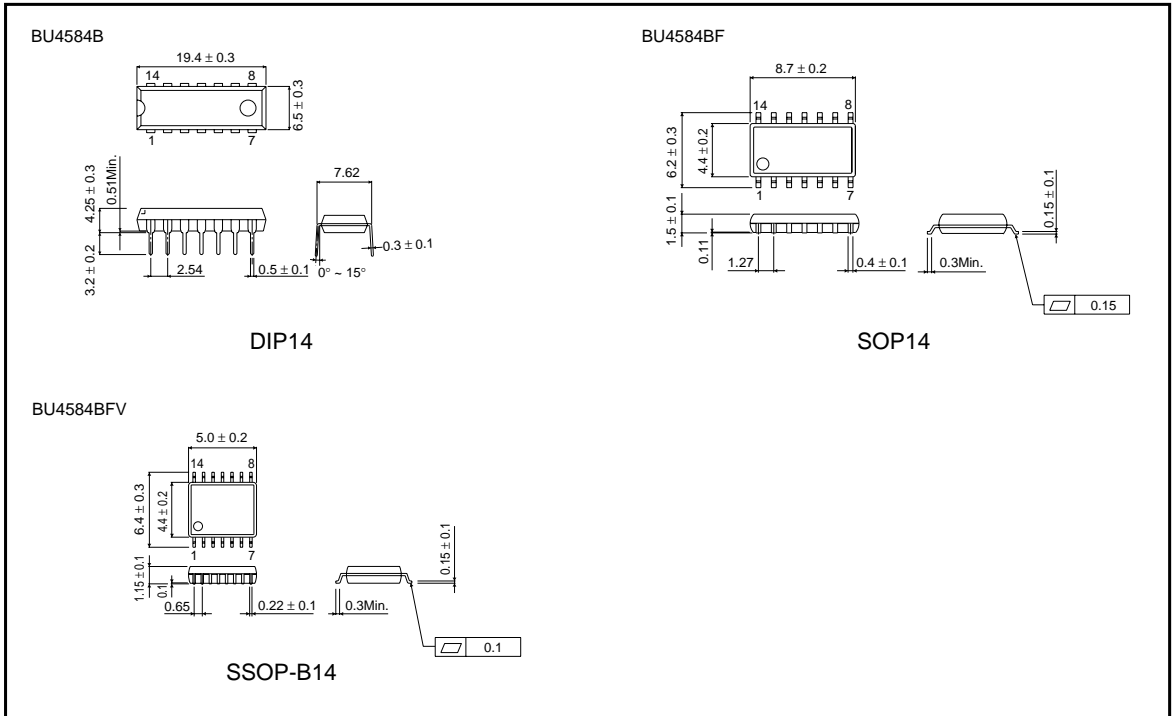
BU4584B

$19.4 \pm 0.3$

14

8

$6.5 \pm 0.3$

1

7

$4.25 \pm 0.3$

0.51Min.

$3.2 \pm 0.2$

2.54

$0.5 \pm 0.1$

7.62

$0.3 \pm 0.1$

$0° \sim 15°$

DIP14

BU4584BF

$8.7 \pm 0.2$

14

8

$6.2 \pm 0.3$

$4.4 \pm 0.2$

1

7

$1.5 \pm 0.1$

0.11

1.27

$0.4 \pm 0.1$

$0.15 \pm 0.1$

0.3Min.

0.15

SOP14

BU4584BFV

$5.0 \pm 0.2$

14

8

$6.4 \pm 0.3$

$4.4 \pm 0.2$

1

7

$1.15 \pm 0.1$

0.1

0.65

$0.22 \pm 0.1$

$0.15 \pm 0.1$

0.3Min.

0.1

SSOP-B14